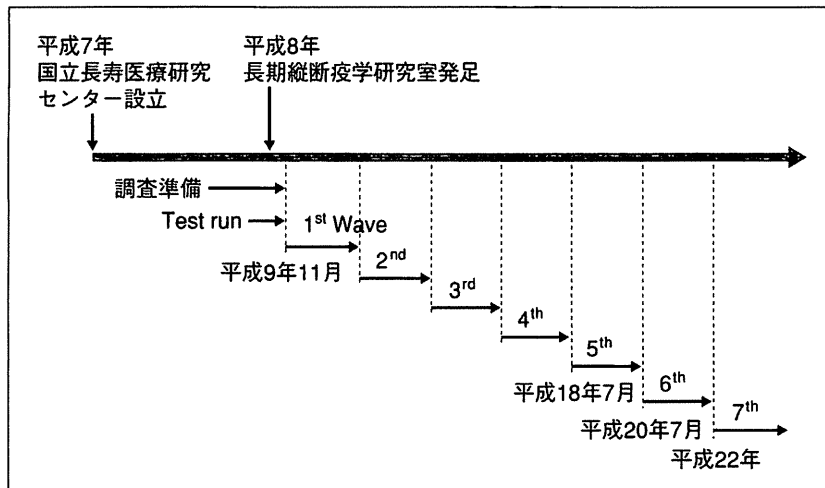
平成7年
国立長寿医療研究センター設立

平成8年
長期縦断疫学研究室発足

調査準備

Test run

1$^{st}$ Wave

平成9年11月

2$^{nd}$

3$^{rd}$

4$^{th}$

5$^{th}$

平成18年7月

6$^{th}$

平成20年7月

7$^{th}$

平成22年